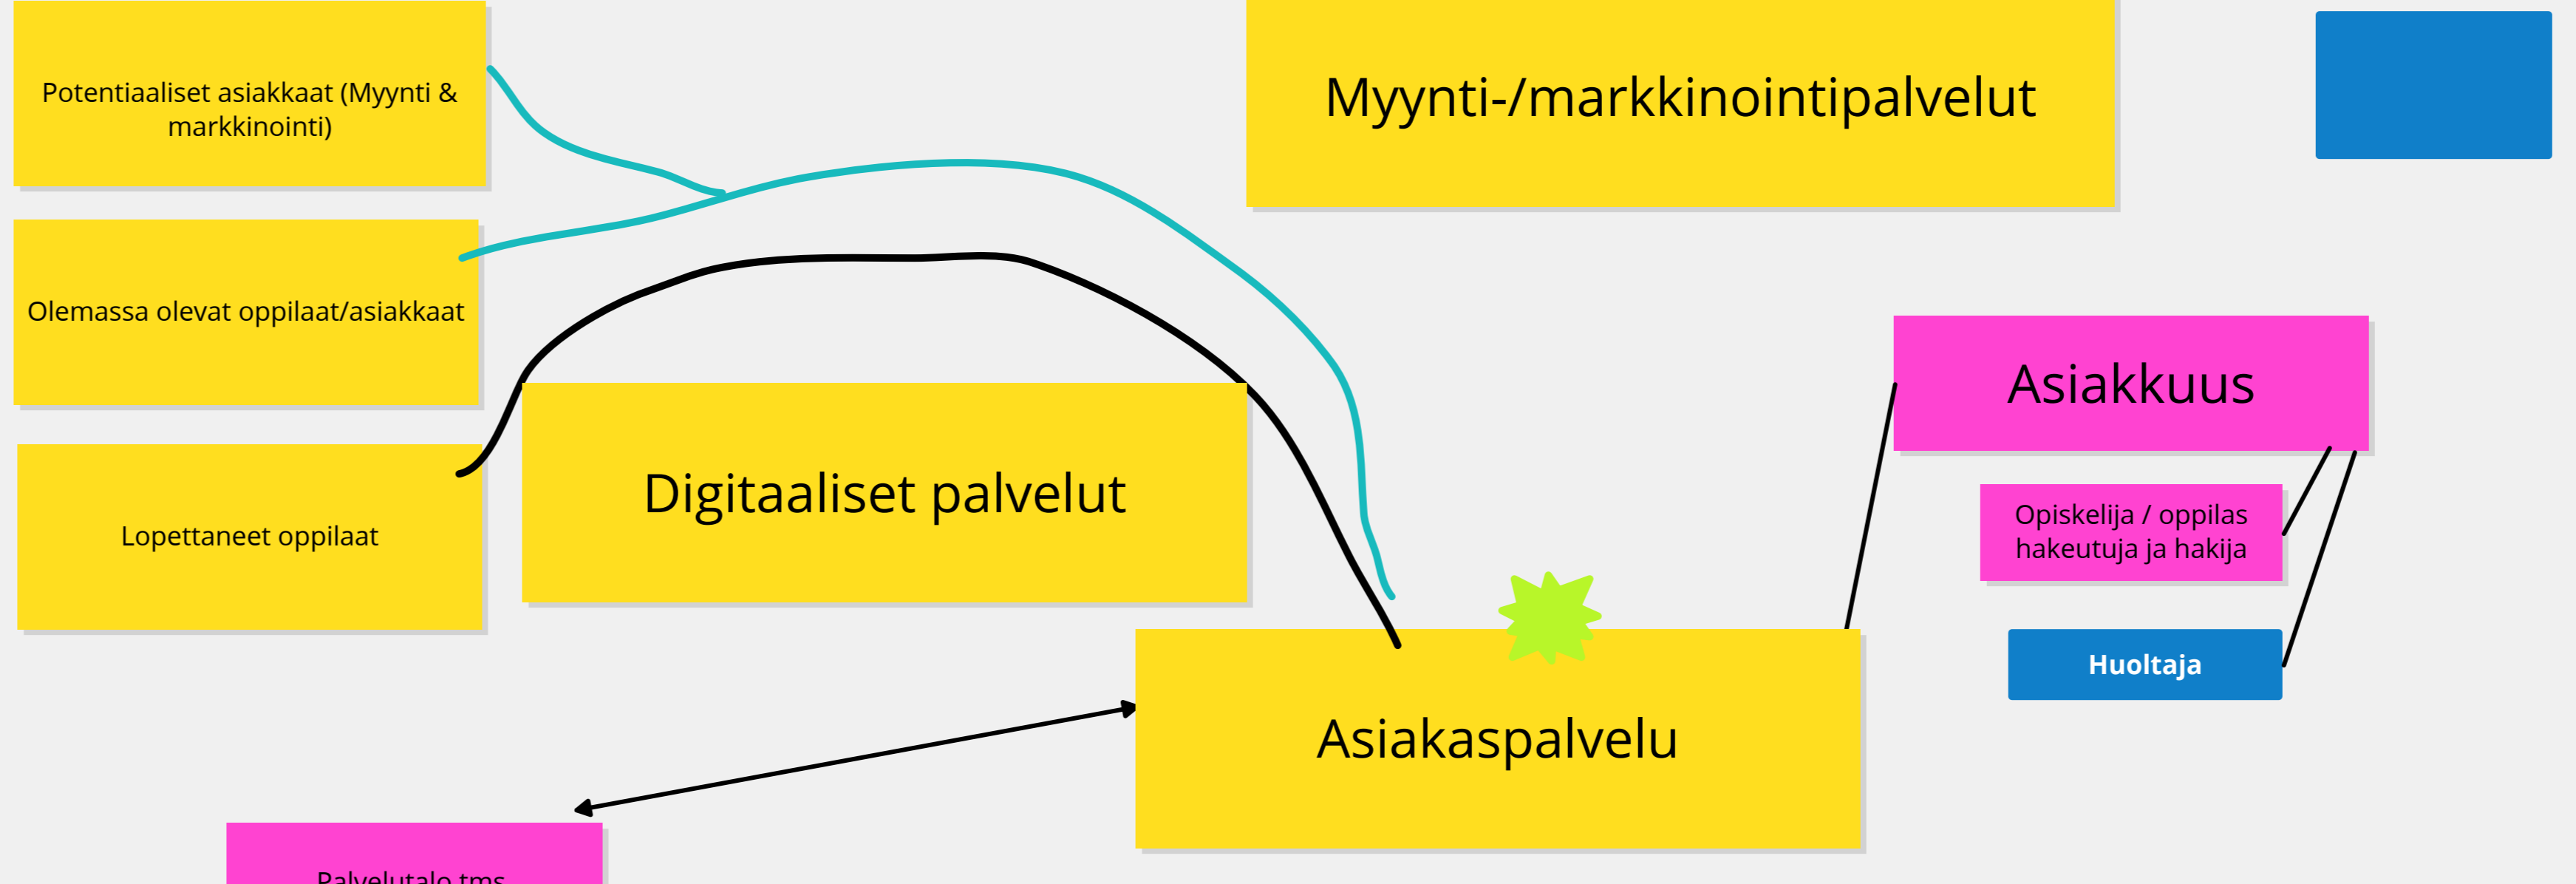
Potentiaaliset asiakkaat (Myynti & markkinointi)

Myynti-/markkinointipalvelut

Olemassa olevat oppilaat/asiakkaat

Asiakkuus

Digitaaliset palvelut

Lopettaneet oppilaat

Opiskelija / oppilas hakeutuja ja hakija

Huoltaja

Asiakaspalvelu

Palvelutalo tms